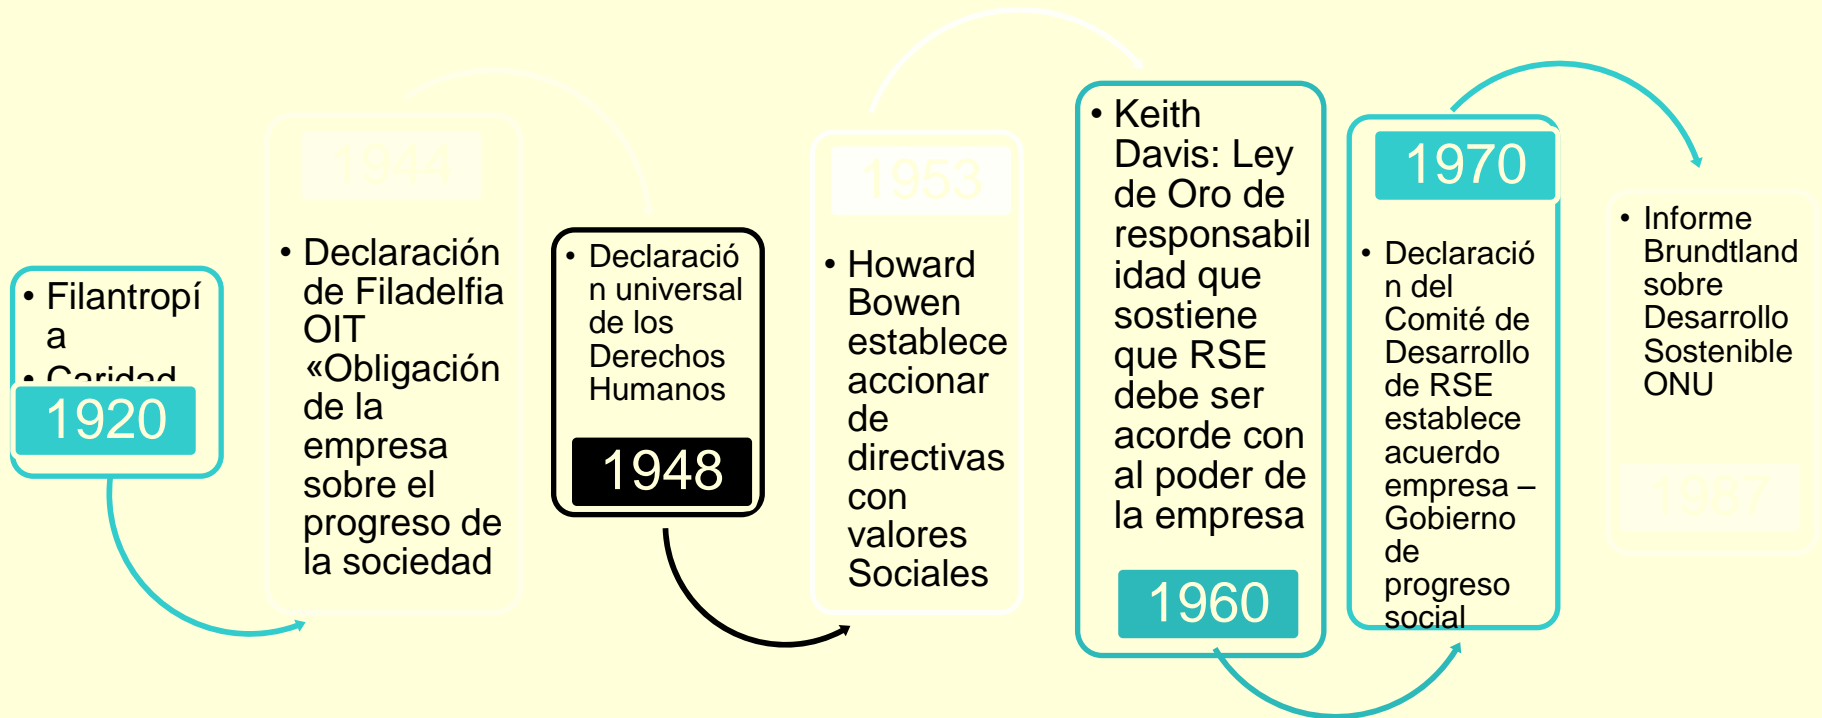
- Filantropía
- Caridad

1920

1944

- Declaración de Filadelfia OIT «Obligación de la empresa sobre el progreso de la sociedad

- Declaración universal de los Derechos Humanos

1948

1953

- Howard Bowen establece accionar de directivas con valores Sociales

- Keith Davis: Ley de Oro de responsabilidad que sostiene que RSE debe ser acorde con al poder de la empresa

1960

1970

- Declaración del Comité de Desarrollo de RSE establece acuerdo empresa – Gobierno de progreso social

- Informe Brundtland sobre Desarrollo Sostenible ONU

1987